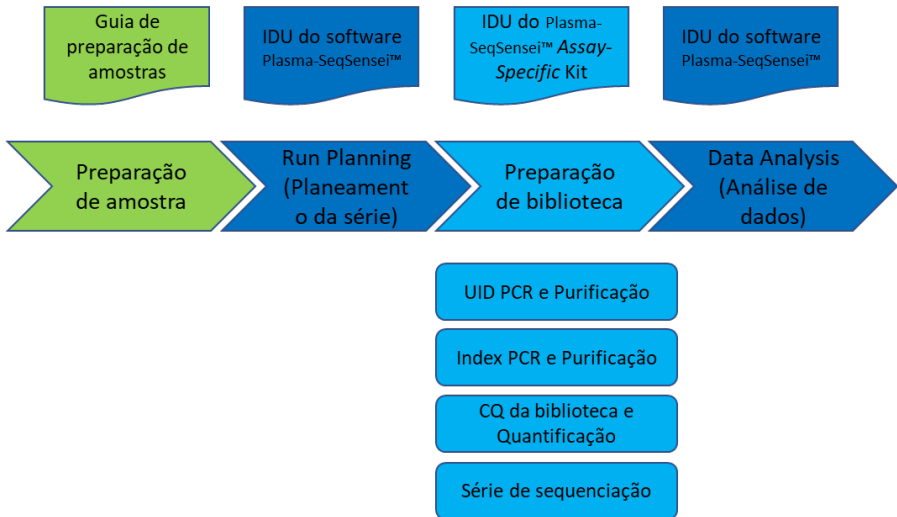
Guia de preparação de amostras

IDU do software Plasma-SeqSensei™

IDU do Plasma-SeqSensei™ *Assay-Specific* Kit

IDU do software Plasma-SeqSensei™

Preparação de amostra

Run Planning (Planeament o da série)

Preparação de biblioteca

Data Analysis (Análise de dados)

UID PCR e Purificação

Index PCR e Purificação

CQ da biblioteca e Quantificação

Série de sequenciação